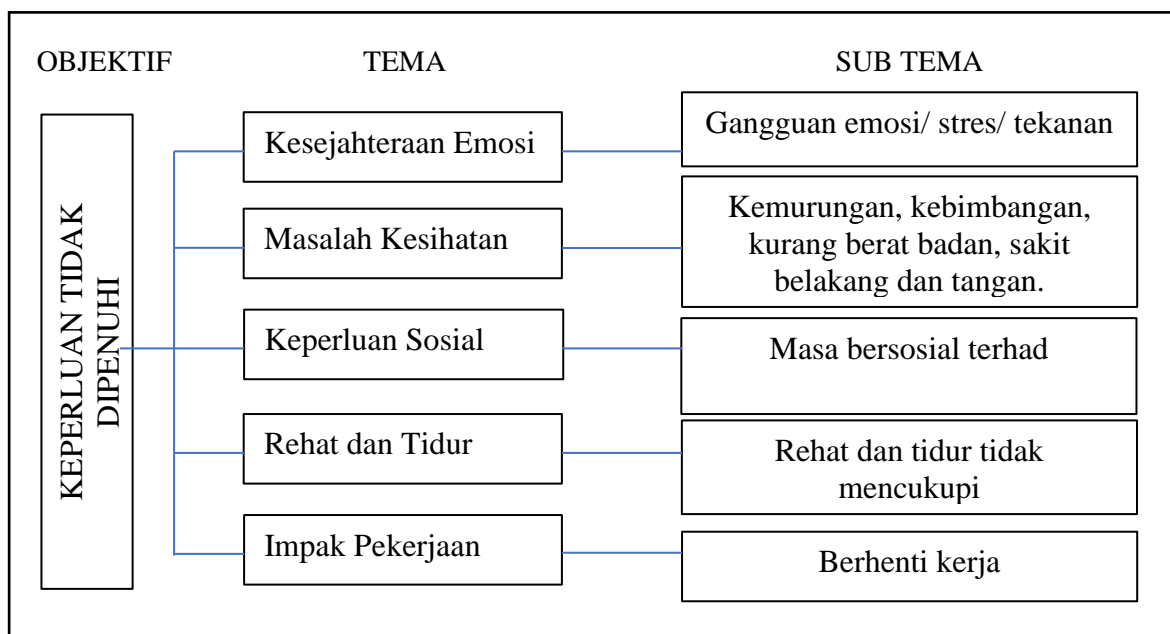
OBJEKTIF

TEMA

SUB TEMA

KEPERLUAN TIDAK DIPENUHI

Kesejahteraan Emosi

Gangguan emosi/ stres/ tekanan

Masalah Kesihatan

Kemurungan, kebimbangan, kurang berat badan, sakit belakang dan tangan.

Keperluan Sosial

Masa bersosial terhad

Rehat dan Tidur

Rehat dan tidur tidak mencukupi

Impak Pekerjaan

Berhenti kerja